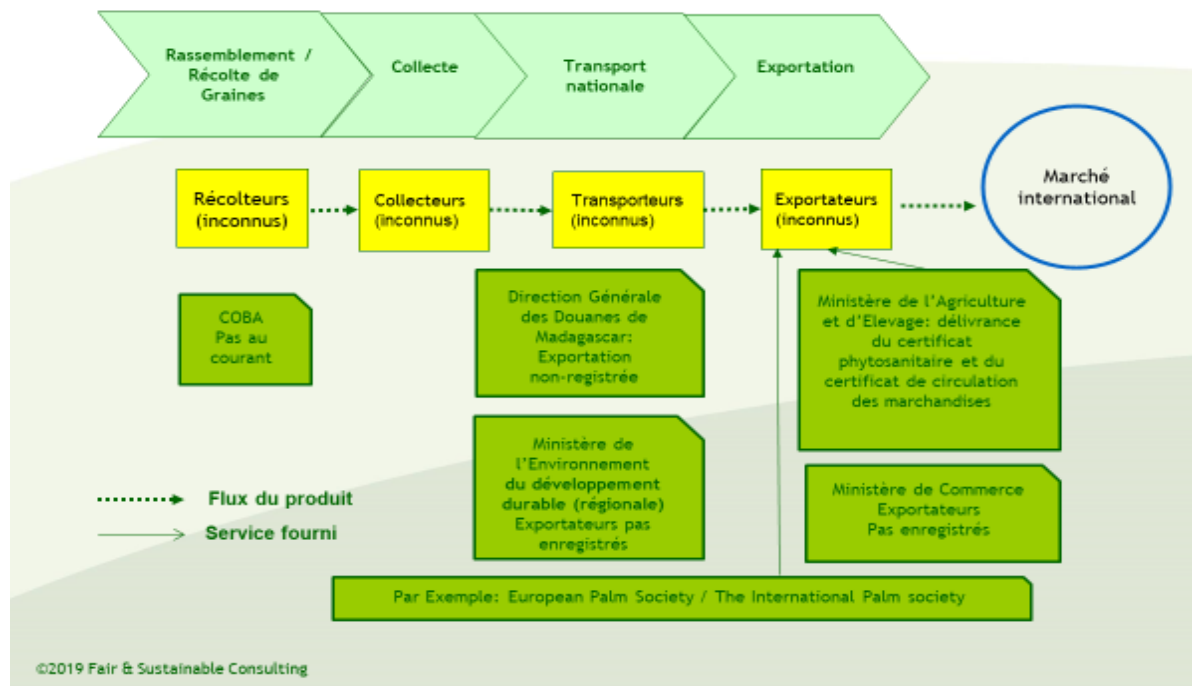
Rassemblement / Récolte de Graines

Collecte

Transport nationale

Exportation

Récolteurs (inconnus)

Collecteurs (inconnus)

Transporteurs (inconnus)

Exportateurs (inconnus)

Marché international

COBA
Pas au courant

Direction Générale des Douanes de Madagascar: Exportation non-registrée

Ministère de l'Agriculture et d'Elevage: délivrance du certificat phytosanitaire et du certificat de circulation des marchandises

Ministère de l'Environnement du développement durable (régionale) Exportateurs pas enregistrés

Ministère de Commerce
Exportateurs
Pas enregistrés

Flux du produit

Service fourni

Par Exemple: European Palm Society / The International Palm society

©2019 Fair & Sustainable Consulting